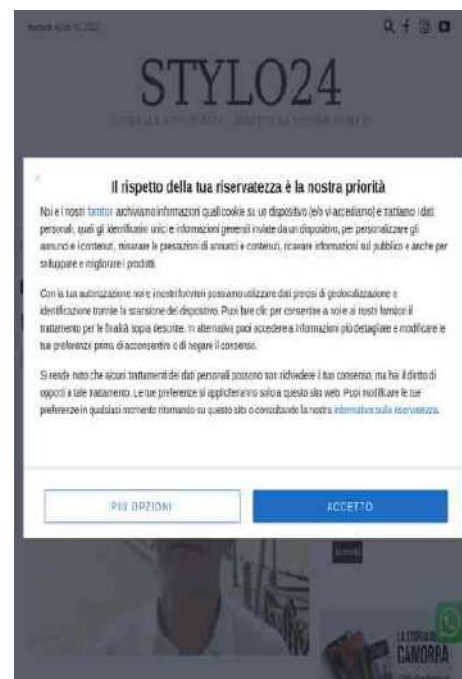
martedì Aprile 12, 2022

STYLO24

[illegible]

Il rispetto della tua riservatezza è la nostra priorità

Noi e i nostri fornitori archiviamo informazioni quali cookie su un dispositivo (e/o vi accediamo) e trattiamo i dati personali, quali gli identificativi unici e informazioni generali inviate da un dispositivo, per personalizzare gli annunci e i contenuti, misurare le prestazioni di annunci e contenuti, ricavare informazioni sul pubblico e anche per sviluppare e migliorare i prodotti.

Con la tua autorizzazione noi e i nostri fornitori possiamo utilizzare dati precisi di geolocalizzazione e identificazione tramite la scansione del dispositivo. Puoi fare clic per consentire a noi e ai nostri fornitori il trattamento per le finalità sopra descritte. In alternativa puoi accedere a informazioni più dettagliate e modificare le tue preferenze prima di acconsentire o di negare il consenso.

Si rende noto che alcuni trattamenti dei dati personali possono non richiedere il tuo consenso, ma hai il diritto di opporti a tale trattamento. Le tue preferenze si applicheranno solo a questo sito web. Puoi modificare le tue preferenze in qualsiasi momento ritornando su questo sito o consultando la nostra informativa sulla riservatezza.

PIÙ OPZIONI

ACCETTO

CAMORRA